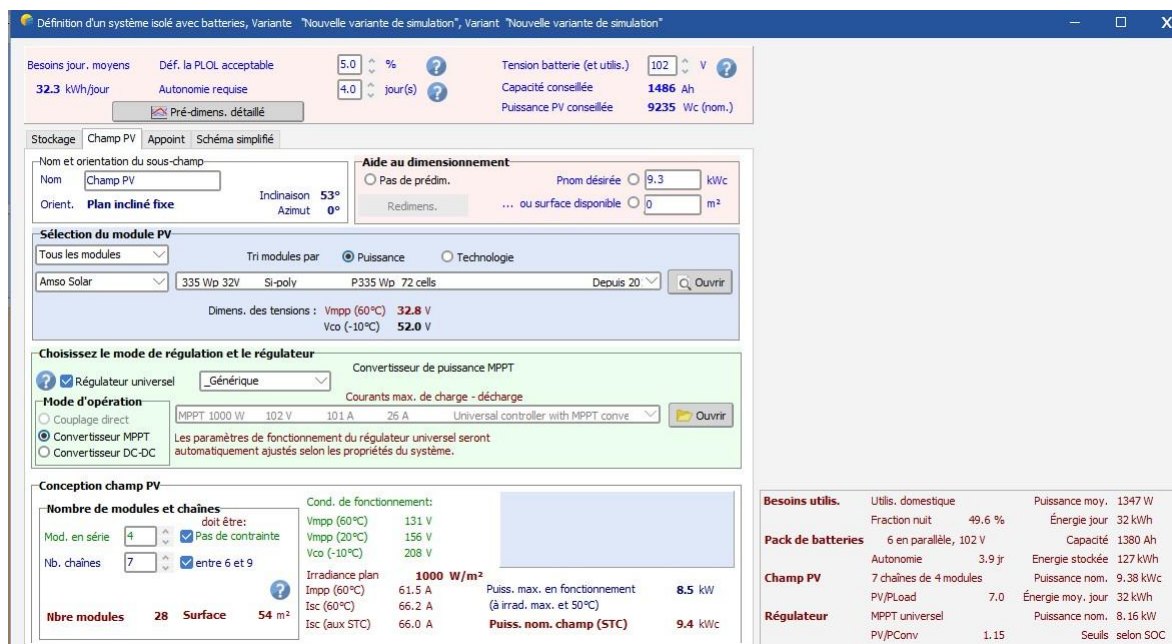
Définition d'un système isolé avec batteries, Variante "Nouvelle variante de simulation", Variant "Nouvelle variante de simulation"

Besoins jour. moyens
32.3 kWh/jour
Déf. la PLOL acceptable 5.0 %
Autonomie requise 4.0 jour(s)
Pré-dimens. détaillé
Tension batterie (et utilis.) 102 V
Capacité conseillée 1486 Ah
Puissance PV conseillée 9235 Wc (nom.)

Stockage | Champ PV | Appoint | Schéma simplifié

Nom et orientation du sous-champ
Nom Champ PV
Orient. Plan incliné fixe
Inclinaison 53°
Azimut 0°

Aide au dimensionnement
Pas de prédim.
Pnom désirée 9.3 kWc
Redimens.
... ou surface disponible 0 m²

Sélection du module PV
Tous les modules
Tri modules par Puissance Technologie
Amso Solar | 335 Wp 32V Si-poly P335 Wp 72 cells Depuis 20 | Ouvrir
Dimens. des tensions : Vmpp (60°C) 32.8 V
Vco (-10°C) 52.0 V

Choisissez le mode de régulation et le régulateur
Régulateur universel _Générique
Convertisseur de puissance MPPT
Courants max. de charge - décharge
Mode d'opération
Couplage direct
Convertisseur MPPT
Convertisseur DC-DC
MPPT 1000 W 102 V 101 A 26 A Universal controller with MPPT conve | Ouvrir
Les paramètres de fonctionnement du régulateur universel seront automatiquement ajustés selon les propriétés du système.

Conception champ PV
Nombre de modules et chaînes
doit être:
Mod. en série 4 Pas de contrainte
Nb. chaînes 7 entre 6 et 9
Nbre modules 28 Surface 54 m²
Cond. de fonctionnement:
Vmpp (60°C) 131 V
Vmpp (20°C) 156 V
Vco (-10°C) 208 V
Irradiance plan 1000 W/m²
Impp (60°C) 61.5 A
Isc (60°C) 66.2 A
Isc (aux STC) 66.0 A
Puiss. max. en fonctionnement (à irrad. max. et 50°C) 8.5 kW
Puiss. nom. champ (STC) 9.4 kWc

Besoins utilis. Utilis. domestique Puissance moy. 1347 W
Fraction nuit 49.6 % Énergie jour 32 kWh
Pack de batteries 6 en parallèle, 102 V Capacité 1380 Ah
Autonomie 3.9 jr Energie stockée 127 kWh
Champ PV 7 chaînes de 4 modules Puissance nom. 9.38 kWc
PV/PLoad 7.0 Énergie moy. jour 32 kWh
Régulateur MPPT universel Puissance nom. 8.16 kW
PV/PConv 1.15 Seuils selon SOC